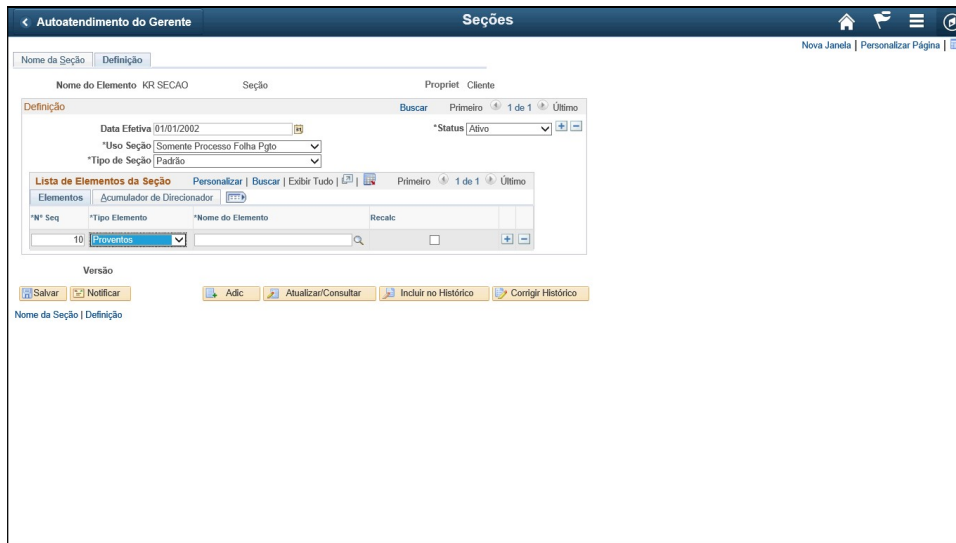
< Autoatendimento do Gerente

Seções

Nova Janela | Personalizar Página |

Nome da Seção | Definição

Nome do Elemento KR SECAO Seção Propriet Cliente

Definição Buscar Primeiro 1 de 1 Último

Data Efetiva 01/01/2002

*Status Ativo

*Uso Seção Somente Processo Folha Pgto

*Tipo de Seção Padrão

Lista de Elementos da Seção Personalizar | Buscar | Exibir Tudo | Primeiro 1 de 1 Último

Elementos | Acumulador de Direcionador

| *Nº Seq | *Tipo Elemento | *Nome do Elemento | Recalc |
|---|---|---|---|
| 10 | Proventos | | |

Versão

Salvar | Notificar | Adic | Atualizar/Consultar | Incluir no Histórico | Corrigir Histórico

Nome da Seção | Definição